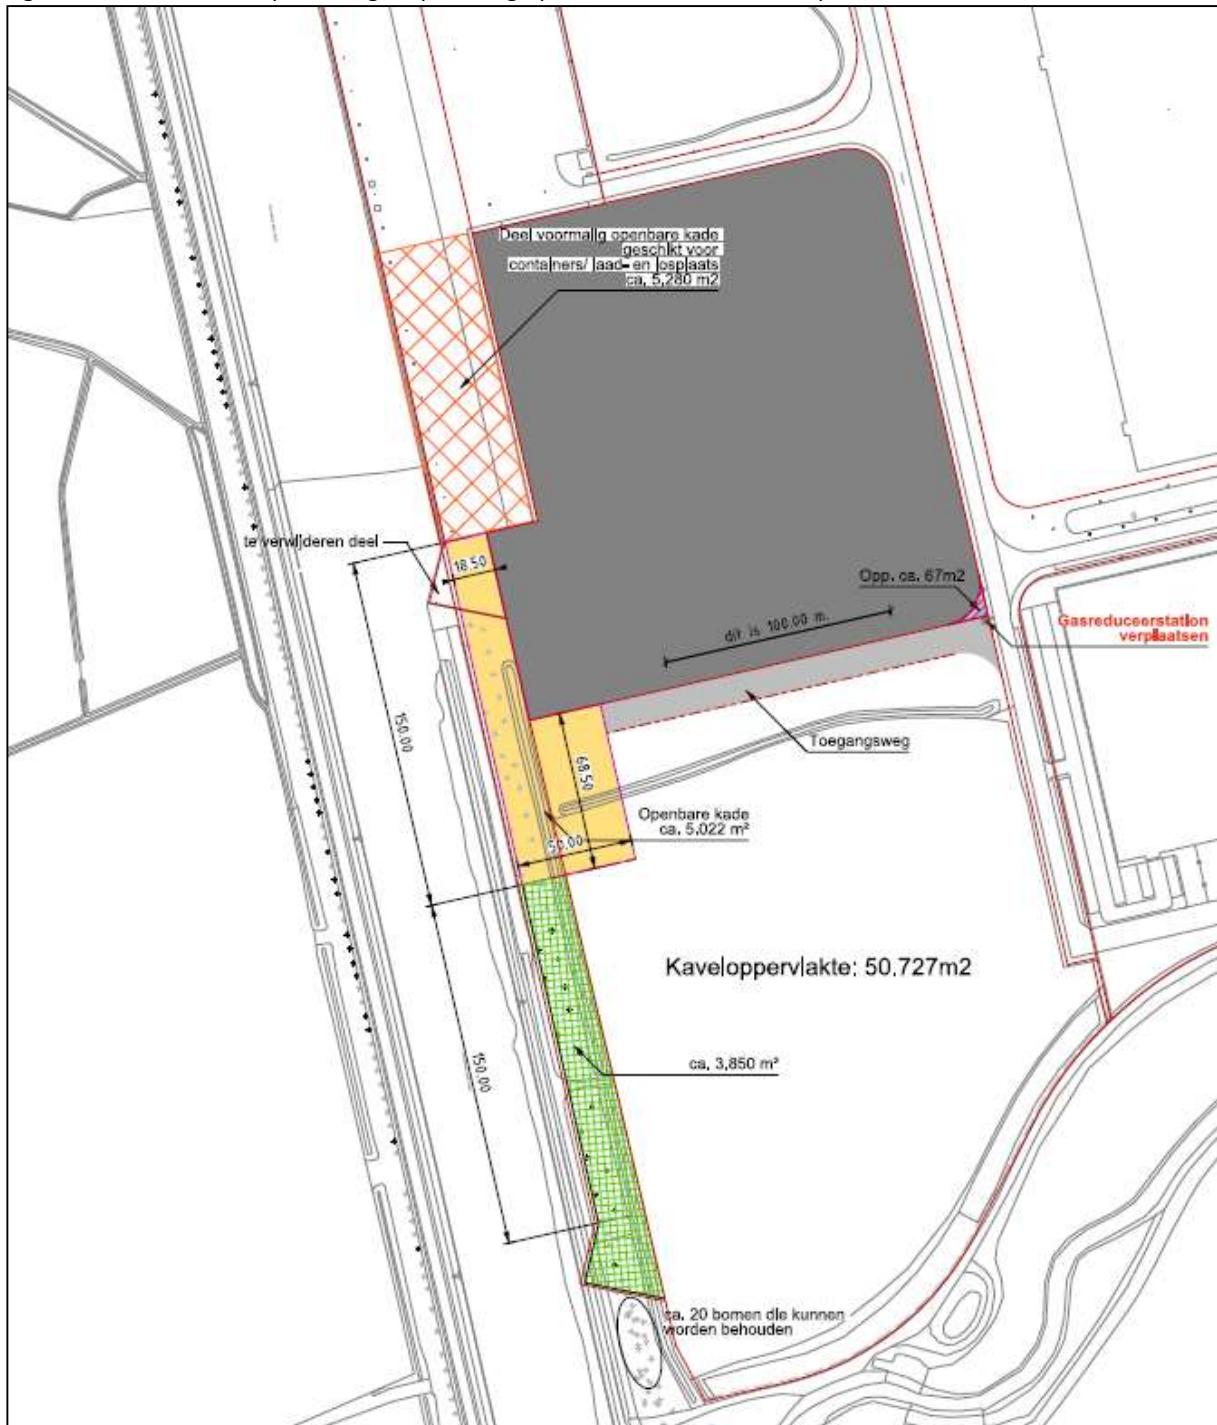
Deel voormalig openbare kade geschikt voor containers/ laad- en losplaats ca. 5,280 m2

te verwijderen deel

18.50

Opp. ca. 67m2

Gasreduceerstation verplaatsen

dit is 100.00 m.

150.00

Toegangsweg

69.50

Openbare kade ca. 5.022 m²

50.00

Kaveloppervlakte: 50.727m2

ca. 3,850 m²

150.00

ca. 20 bomen die kunnen worden behouden